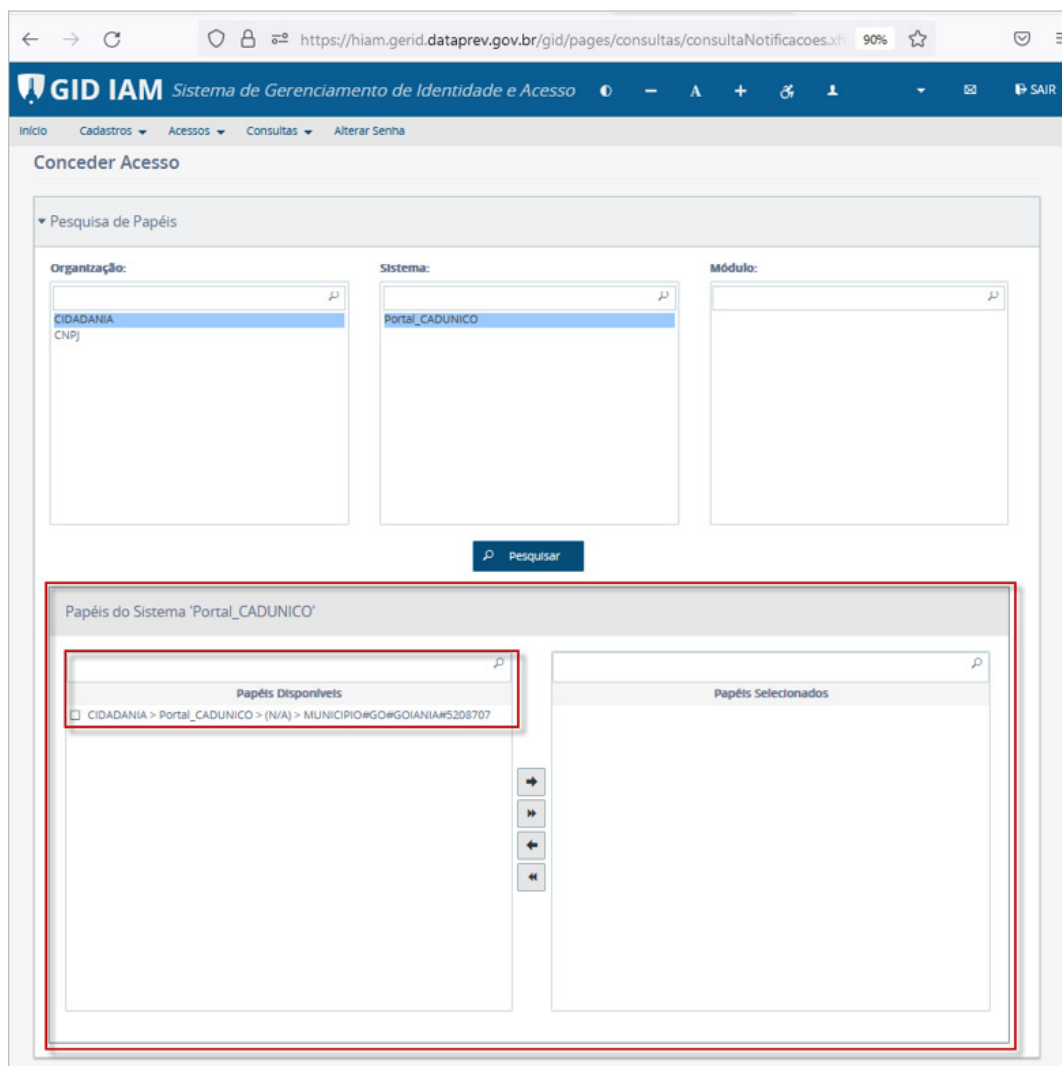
https://hiam.gerid.dataprev.gov.br/gid/pages/consultas/consultaNotificacoes.xh 90%

GID IAM Sistema de Gerenciamento de Identidade e Acesso A + SAIR

Início Cadastros Acessos Consultas Alterar Senha

Conceder Acesso

Pesquisa de Papéis

Organização:

CIDADANIA
CNPJ

Sistema:

Portal_CADUNICO

Módulo:

Pesquisar

Papéis do Sistema 'Portal_CADUNICO'

Papéis Disponíveis

CIDADANIA > Portal_CADUNICO > (N/A) > MUNICIPIO#GO#GOIANIA#5208707

Papéis Selecionados